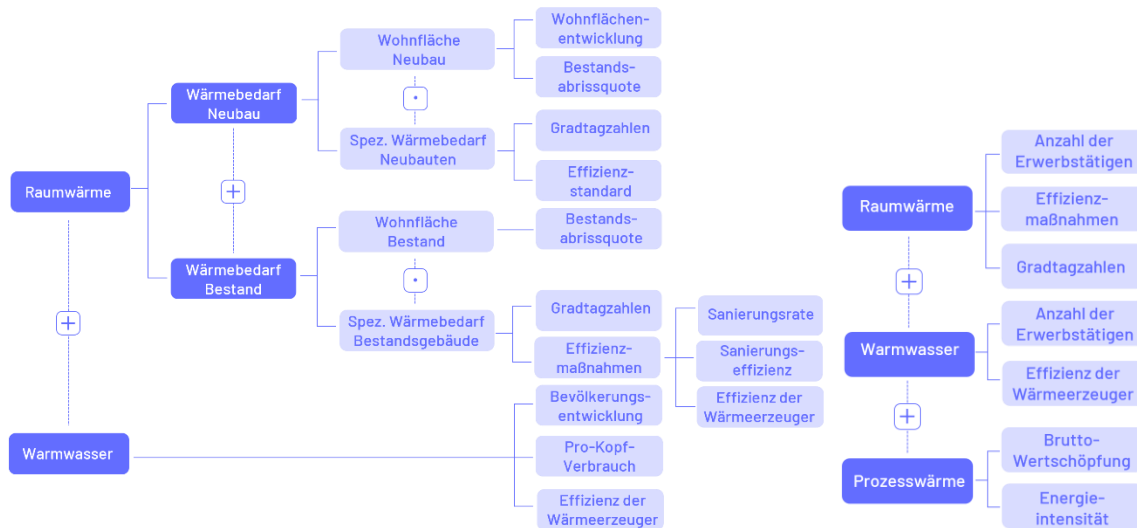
Raumwärme

Wärmebedarf Neubau

Wohnfläche Neubau

Wohnflächenentwicklung

Bestandsabrissquote

$\cdot$

Spez. Wärmebedarf Neubauten

Gradtagzahlen

Effizienzstandard

+

Wärmebedarf Bestand

Wohnfläche Bestand

Bestandsabrissquote

$\cdot$

Spez. Wärmebedarf Bestandsgebäude

Gradtagzahlen

Effizienzmaßnahmen

Sanierungsrate

Sanierungseffizienz

Effizienz der Wärmeerzeuger

+

Warmwasser

Bevölkerungsentwicklung

Pro-Kopf-Verbrauch

Effizienz der Wärmeerzeuger

Raumwärme

Anzahl der Erwerbstätigen

Effizienzmaßnahmen

Gradtagzahlen

+

Warmwasser

Anzahl der Erwerbstätigen

Effizienz der Wärmeerzeuger

+

Prozesswärme

Brutto-Wertschöpfung

Energieintensität